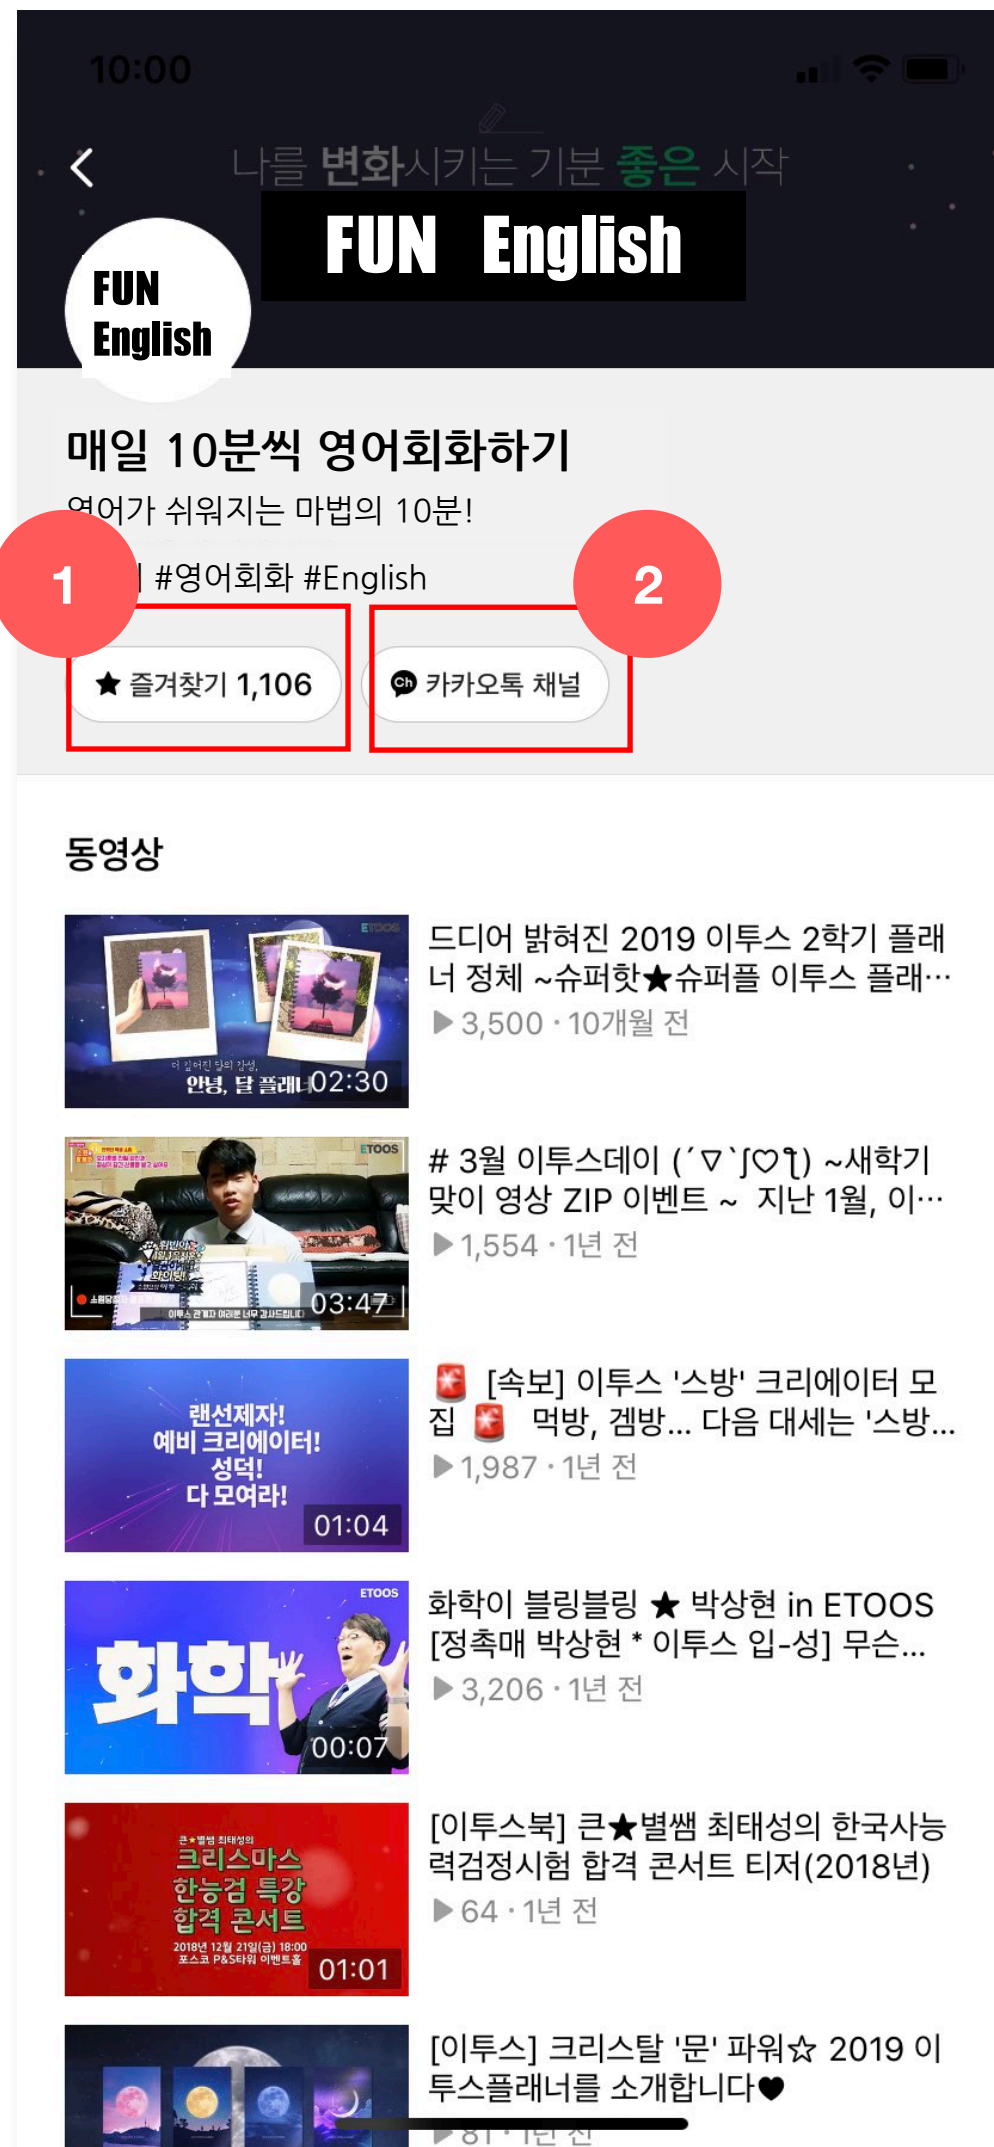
10:00

나를 변화시키는 기분 좋은 시작

FUN English

FUN English

매일 10분씩 영어회화하기

영어가 쉬워지는 마법의 10분!

1

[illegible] #영어회화 #English

2

즐겨찾기 1,106

카카오톡 채널

동영상

ETOOS
더 깊어진 달의 감성, 안녕, 달 플래너 02:30

드디어 밝혀진 2019 이투스 2학기 플래너 정체 ~슈퍼핫★슈퍼플 이투스 플래…
▶ 3,500 · 10개월 전

ETOOS
03:47

# 3월 이투스데이 (´▽`ʃ♡ƪ) ~새학기 맞이 영상 ZIP 이벤트 ~ 지난 1월, 이…
▶ 1,554 · 1년 전

랜선제자! 예비 크리에이터! 성덕! 다 모여라! 01:04

🚨 [속보] 이투스 '스방' 크리에이터 모집 🚨 먹방, 겜방... 다음 대세는 '스방...
▶ 1,987 · 1년 전

ETOOS
화학 00:07

화학이 블링블링 ★ 박상현 in ETOOS [정촉매 박상현 * 이투스 입-성] 무슨...
▶ 3,206 · 1년 전

큰★별쌤 최태성의 크리스마스 한능검 특강 합격 콘서트
2018년 12월 21일(금) 18:00 포스코 P&S타워 이벤트홀 01:01

[이투스북] 큰★별쌤 최태성의 한국사능력검정시험 합격 콘서트 티저(2018년)
▶ 64 · 1년 전

[이투스] 크리스탈 '문' 파워☆ 2019 이투스플래너를 소개합니다♥
▶ 81 · 1년 전